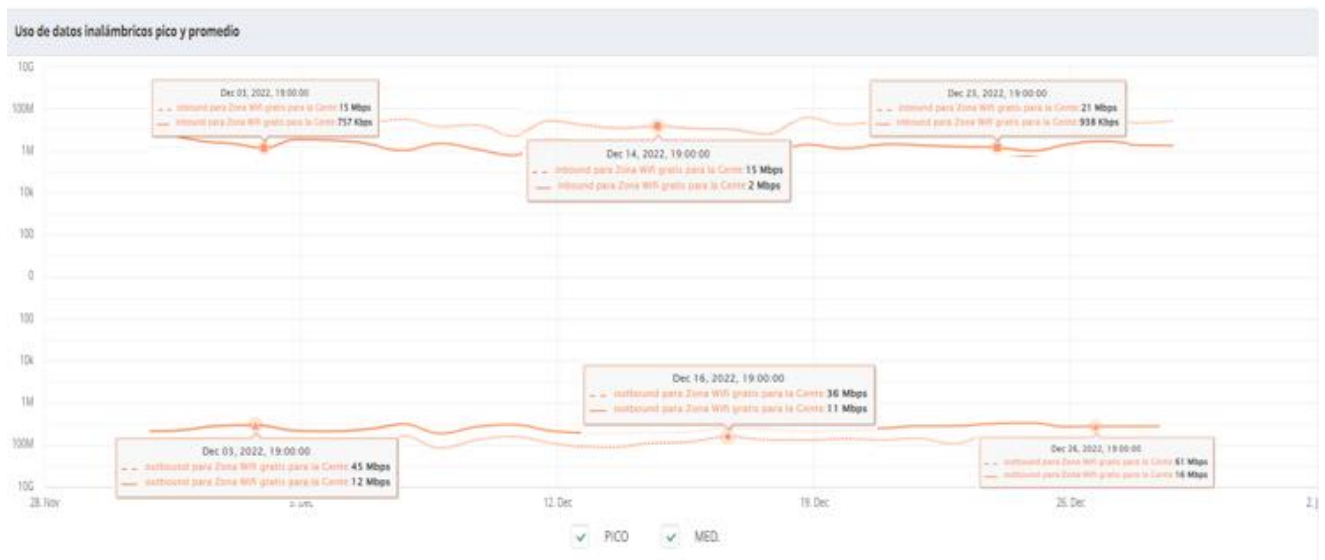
Uso de datos inalámbricos pico y promedio

10G
100M
1M
10k
100
0
100
10k
1M
100M
10G

Dec 03, 2022, 19:00:00
inbound para Zona Wifi gratis para la Centr 15 Mbps
inbound para Zona Wifi gratis para la Centr 757 Kbps

Dec 14, 2022, 19:00:00
inbound para Zona Wifi gratis para la Centr 15 Mbps
inbound para Zona Wifi gratis para la Centr 2 Mbps

Dec 23, 2022, 19:00:00
inbound para Zona Wifi gratis para la Centr 21 Mbps
inbound para Zona Wifi gratis para la Centr 938 Kbps

Dec 16, 2022, 19:00:00
outbound para Zona Wifi gratis para la Centr 36 Mbps
outbound para Zona Wifi gratis para la Centr 11 Mbps

Dec 03, 2022, 19:00:00
outbound para Zona Wifi gratis para la Centr 45 Mbps
outbound para Zona Wifi gratis para la Centr 12 Mbps

Dec 26, 2022, 19:00:00
outbound para Zona Wifi gratis para la Centr 61 Mbps
outbound para Zona Wifi gratis para la Centr 16 Mbps

28. Nov
5. Dec
12. Dec
19. Dec
26. Dec
2. J

PICO
MED.